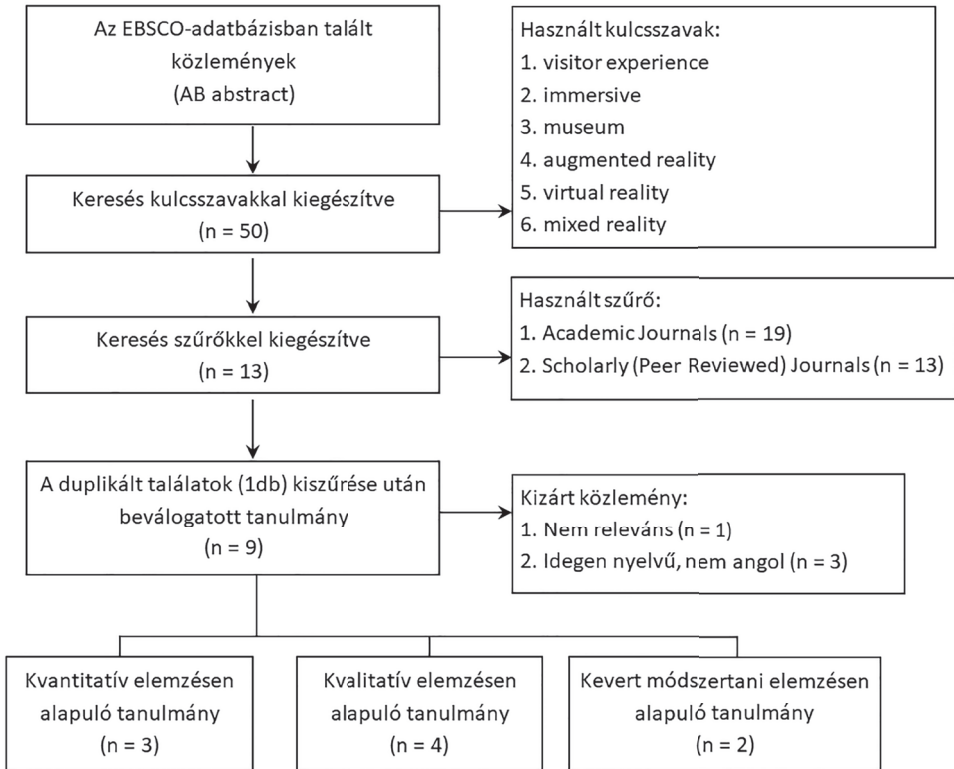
Az EBSCO-adatbázisban talált közlemények (AB abstract)

Keresés kulcsszavakkal kiegészítve (n = 50)

Használt kulcsszavak:
1. visitor experience
2. immersive
3. museum
4. augmented reality
5. virtual reality
6. mixed reality

Keresés szűrőkkel kiegészítve (n = 13)

Használt szűrő:
1. Academic Journals (n = 19)
2. Scholarly (Peer Reviewed) Journals (n = 13)

A duplikált találatok (1db) kiszűrése után beválogatott tanulmány (n = 9)

Kizárt közlemény:
1. Nem releváns (n = 1)
2. Idegen nyelvű, nem angol (n = 3)

Kvantitatív elemzésen alapuló tanulmány (n = 3)

Kvalitatív elemzésen alapuló tanulmány (n = 4)

Kevert módszertani elemzésen alapuló tanulmány (n = 2)